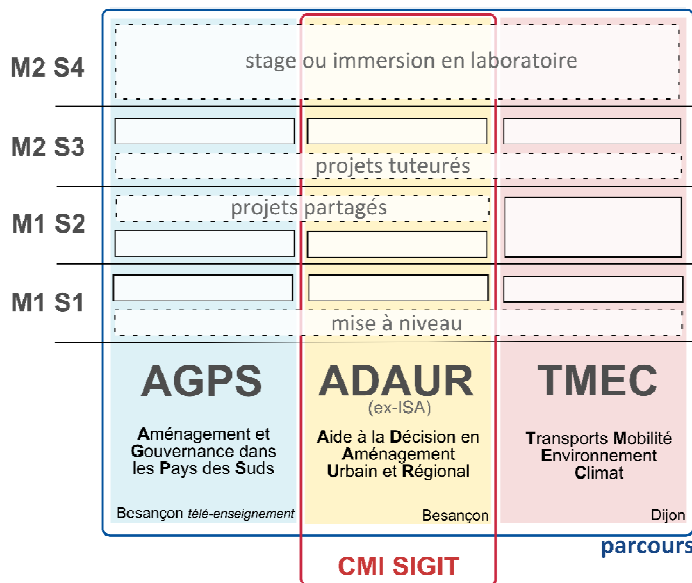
M2 S4

stage ou immersion en laboratoire

M2 S3

projets tuteurés

M1 S2

projets partagés

M1 S1

mise à niveau

AGPS

Aménagement et Gouvernance dans les Pays des Suds

Besançon *télé-enseignement*

ADAUR
(ex-ISA)

Aide à la Décision en Aménagement Urbain et Régional

Besançon

TMEC

Transports Mobilité Environnement Climat

Dijon

parcours

CMI SIGIT